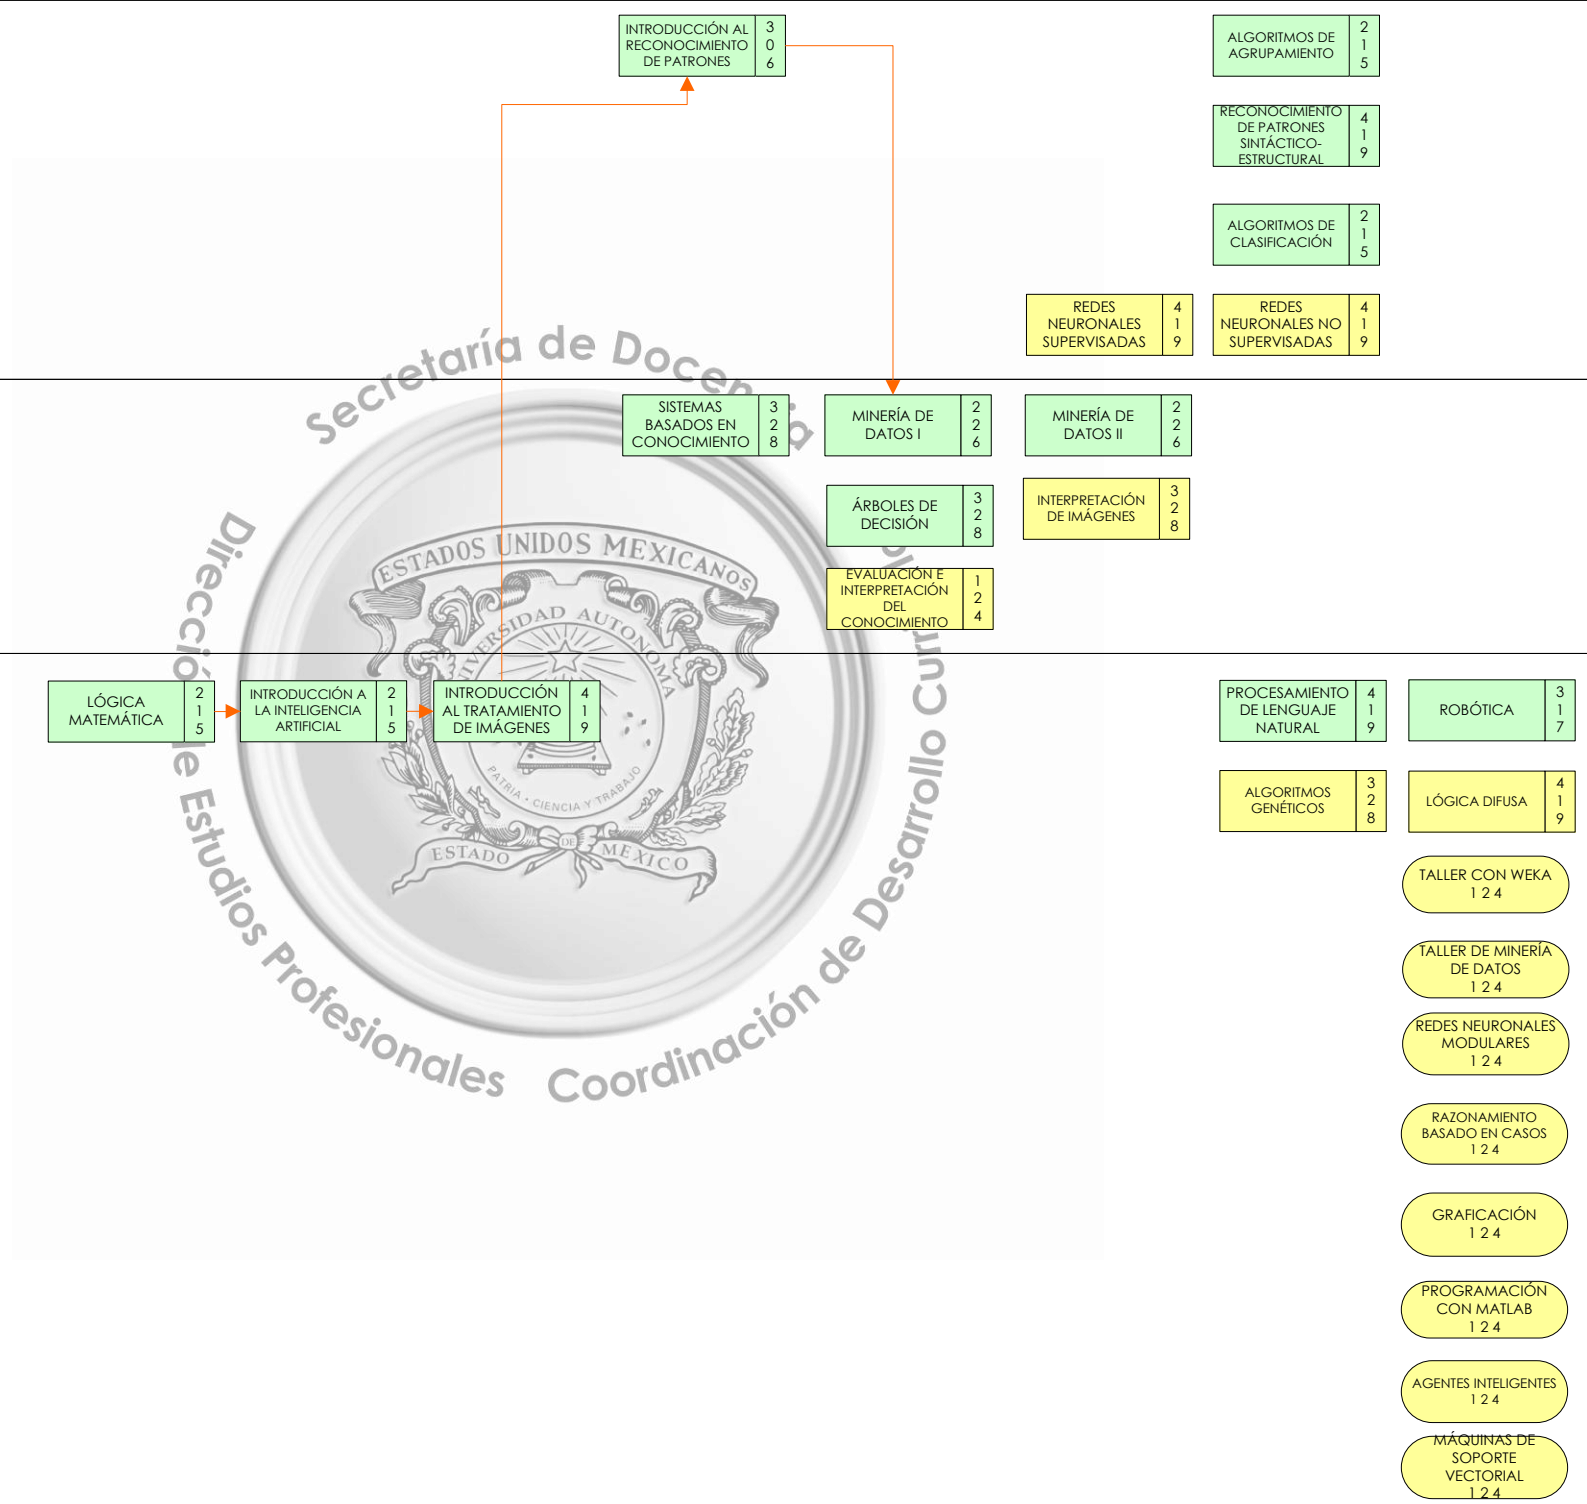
INTRODUCCIÓN AL RECONOCIMIENTO DE PATRONES 3 0 6

ALGORITMOS DE AGRUPAMIENTO 2 1 5

RECONOCIMIENTO DE PATRONES SINTÁCTICO-ESTRUCTURAL 4 1 9

ALGORITMOS DE CLASIFICACIÓN 2 1 5

REDES NEURONALES SUPERVISADAS 4 1 9

REDES NEURONALES NO SUPERVISADAS 4 1 9

Secretaría de Docencia

SISTEMAS BASADOS EN CONOCIMIENTO 3 2 8

MINERÍA DE DATOS I 2 2 6

MINERÍA DE DATOS II 2 2 6

ÁRBOLES DE DECISIÓN 3 2 8

INTERPRETACIÓN DE IMÁGENES 3 2 8

EVALUACIÓN E INTERPRETACIÓN DEL CONOCIMIENTO 1 2 4

ESTADOS UNIDOS MEXICANOS

UNIVERSIDAD AUTÓNOMA

PATRIA · CIENCIA Y TRABAJO

ESTADO DE MÉXICO

LÓGICA MATEMÁTICA 2 1 5

INTRODUCCIÓN A LA INTELIGENCIA ARTIFICIAL 2 1 5

INTRODUCCIÓN AL TRATAMIENTO DE IMÁGENES 4 1 9

PROCESAMIENTO DE LENGUAJE NATURAL 4 1 9

ROBÓTICA 3 1 7

ALGORITMOS GENÉTICOS 3 2 8

LÓGICA DIFUSA 4 1 9

TALLER CON WEKA 1 2 4

TALLER DE MINERÍA DE DATOS 1 2 4

REDES NEURONALES MODULARES 1 2 4

RAZONAMIENTO BASADO EN CASOS 1 2 4

GRAFICACIÓN 1 2 4

PROGRAMACIÓN CON MATLAB 1 2 4

AGENTES INTELIGENTES 1 2 4

MÁQUINAS DE SOPORTE VECTORIAL 1 2 4

Dirección de Estudios Profesionales Coordinación de Desarrollo Curricular